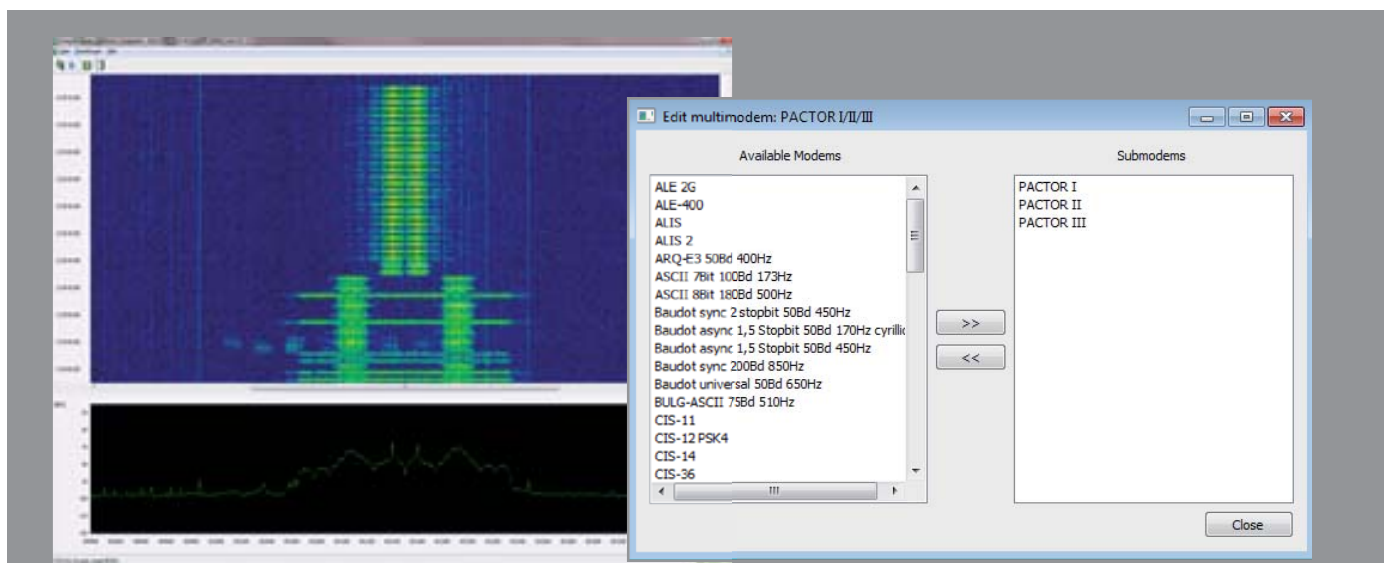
Edit multimodem: PACTOR I/II/III

Available Modems

ALE 2G
ALE-400
ALIS
ALIS 2
ARQ-E3 50Bd 400Hz
ASCII 7Bit 100Bd 173Hz
ASCII 8Bit 180Bd 500Hz
Baudot sync 2 stopbit 50Bd 450Hz
Baudot async 1,5 Stopbit 50Bd 170Hz cyrillic
Baudot async 1,5 Stopbit 50Bd 450Hz
Baudot sync 200Bd 850Hz
Baudot universal 50Bd 650Hz
BULG-ASCII 75Bd 510Hz
CIS-11
CIS-12 PSK4
CIS-14
CIS-36

>>
<<

Submodems

PACTOR I
PACTOR II
PACTOR III

Close